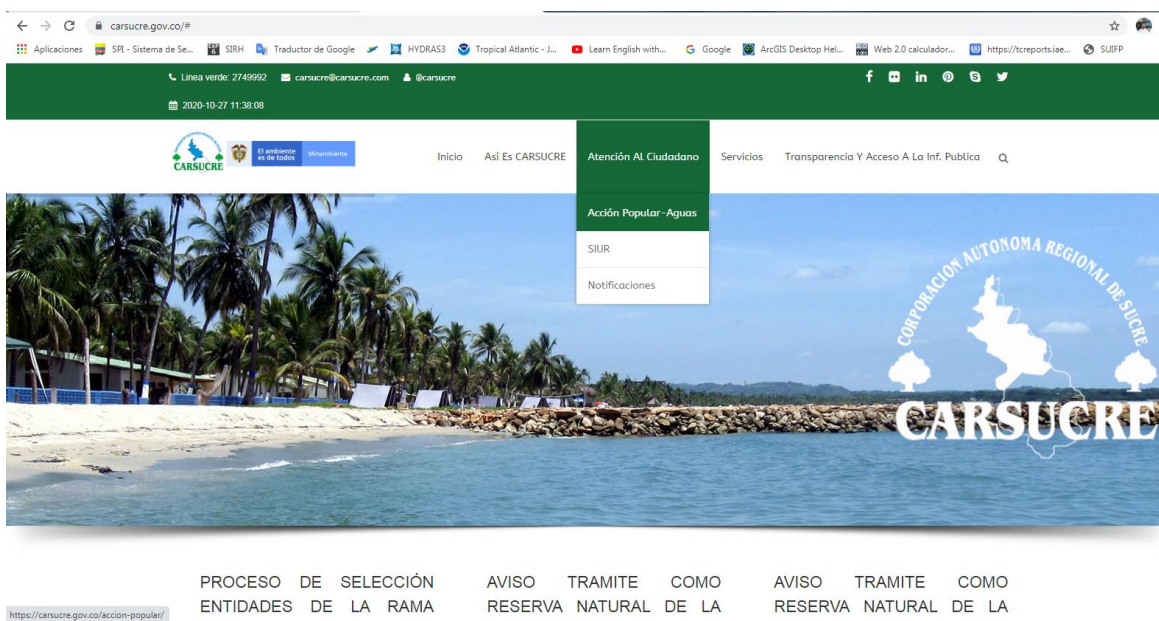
carsucre.gov.co/#

Aplicaciones SPI - Sistema de Se... SIRH Traductor de Google HYDRAS3 Tropical Atlantic - J... Learn English with... Google ArcGIS Desktop Hel... Web 2.0 calculador... https://tcreports.iae... SUIFP

Linea verde: 2749992 carsucre@carsucre.com @carsucre

2020-10-27 11:38:08

CARSUCRE El ambiente es de todos Minambiente

Inicio Así Es CARSUCRE Atención Al Ciudadano Servicios Transparencia Y Acceso A La Inf. Publica

Acción Popular-Aguas

SIUR

Notificaciones

CORPORACION AUTONOMA REGIONAL DE SUCRE

CARSUCRE

PROCESO DE SELECCIÓN ENTIDADES DE LA RAMA

AVISO TRAMITE COMO RESERVA NATURAL DE LA

AVISO TRAMITE COMO RESERVA NATURAL DE LA

https://carsucre.gov.co/accion-popular/